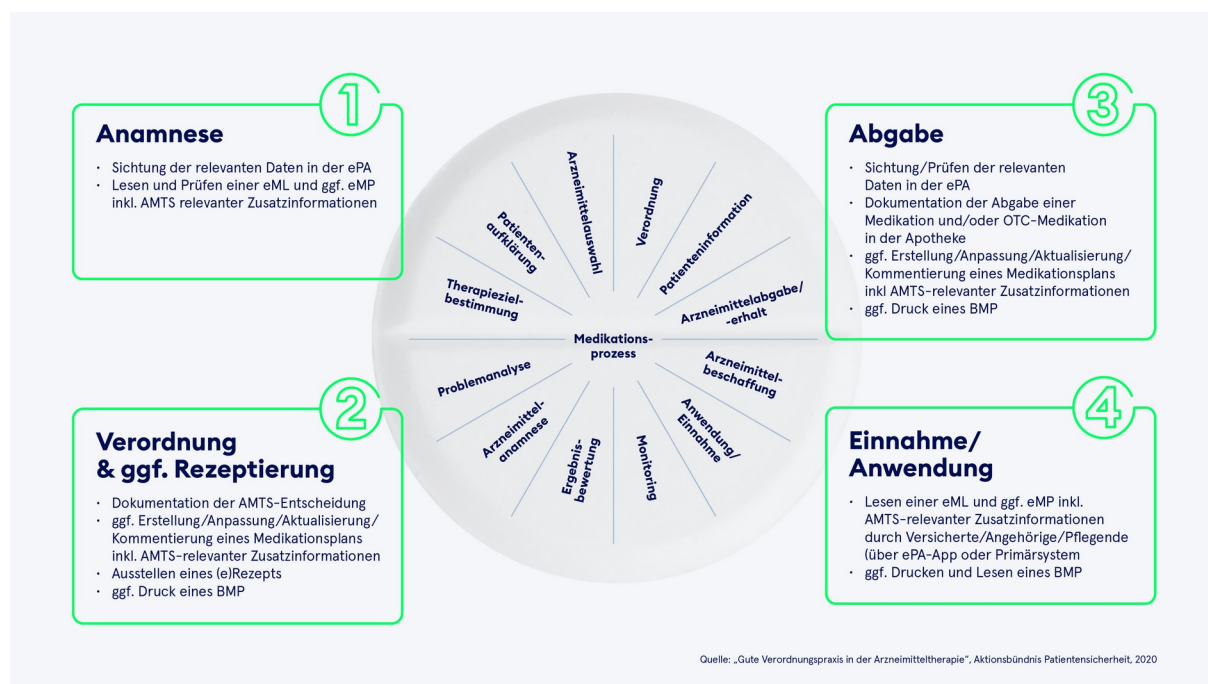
1

Anamnese

· Sichtung der relevanten Daten in der ePA
· Lesen und Prüfen einer eML und ggf. eMP inkl. AMTS relevanter Zusatzinformationen

2

Verordnung & ggf. Rezeptierung

· Dokumentation der AMTS-Entscheidung
· ggf. Erstellung/Anpassung/Aktualisierung/ Kommentierung eines Medikationsplans inkl. AMTS-relevanter Zusatzinformationen
· Ausstellen eines (e)Rezepts
· ggf. Druck eines BMP

Arzneimittelauswahl
Verordnung
Patienteninformation
Arzneimittelabgabe/ -erhalt
Arzneimittel-beschaffung
Anwendung/ Einnahme
Monitoring
Ergebnis-bewertung
Arzneimittel-anamnese
Problemanalyse
Therapieziel-bestimmung
Patienten-aufklärung
Medikations-prozess

3

Abgabe

· Sichtung/Prüfen der relevanten Daten in der ePA
· Dokumentation der Abgabe einer Medikation und/oder OTC-Medikation in der Apotheke
· ggf. Erstellung/Anpassung/Aktualisierung/ Kommentierung eines Medikationsplans inkl AMTS-relevanter Zusatzinformationen
· ggf. Druck eines BMP

4

Einnahme/ Anwendung

· Lesen einer eML und ggf. eMP inkl. AMTS-relevanter Zusatzinformationen durch Versicherte/Angehörige/Pflegende (über ePA-App oder Primärsystem
· ggf. Drucken und Lesen eines BMP

Quelle: „Gute Verordnungspraxis in der Arzneimitteltherapie", Aktionsbündnis Patientensicherheit, 2020